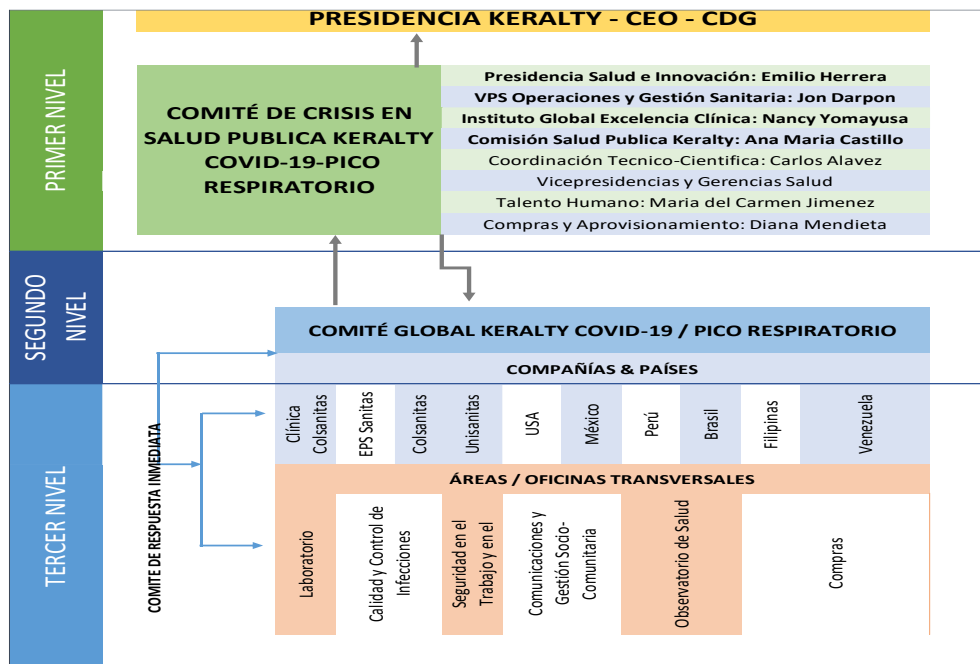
PRIMER NIVEL

PRESIDENCIA KERALTY - CEO - CDG

COMITÉ DE CRISIS EN SALUD PUBLICA KERALTY COVID-19-PICO RESPIRATORIO

Presidencia Salud e Innovación: Emilio Herrera
VPS Operaciones y Gestión Sanitaria: Jon Darpon
Instituto Global Excelencia Clínica: Nancy Yomayusa
Comisión Salud Publica Keralty: Ana Maria Castillo
Coordinación Tecnico-Cientifica: Carlos Alavez
Vicepresidencias y Gerencias Salud
Talento Humano: Maria del Carmen Jimenez
Compras y Aprovisionamiento: Diana Mendieta

SEGUNDO NIVEL

COMITÉ GLOBAL KERALTY COVID-19 / PICO RESPIRATORIO

COMPAÑÍAS & PAÍSES

TERCER NIVEL

COMITE DE RESPUESTA INMEDIATA

| Clínica Colsanitas | EPS Sanitas | Colsanitas | Unisanitas | USA | México | Perú | Brasil | Filipinas | Venezuela |
|---|---|---|---|---|---|---|---|---|---|

ÁREAS / OFICINAS TRANSVERSALES

| Laboratorio | Calidad y Control de Infecciones | Seguridad en el Trabajo y en el | Comunicaciones y Gestión Socio-Comunitaria | Observatorio de Salud | Compras |
|---|---|---|---|---|---|